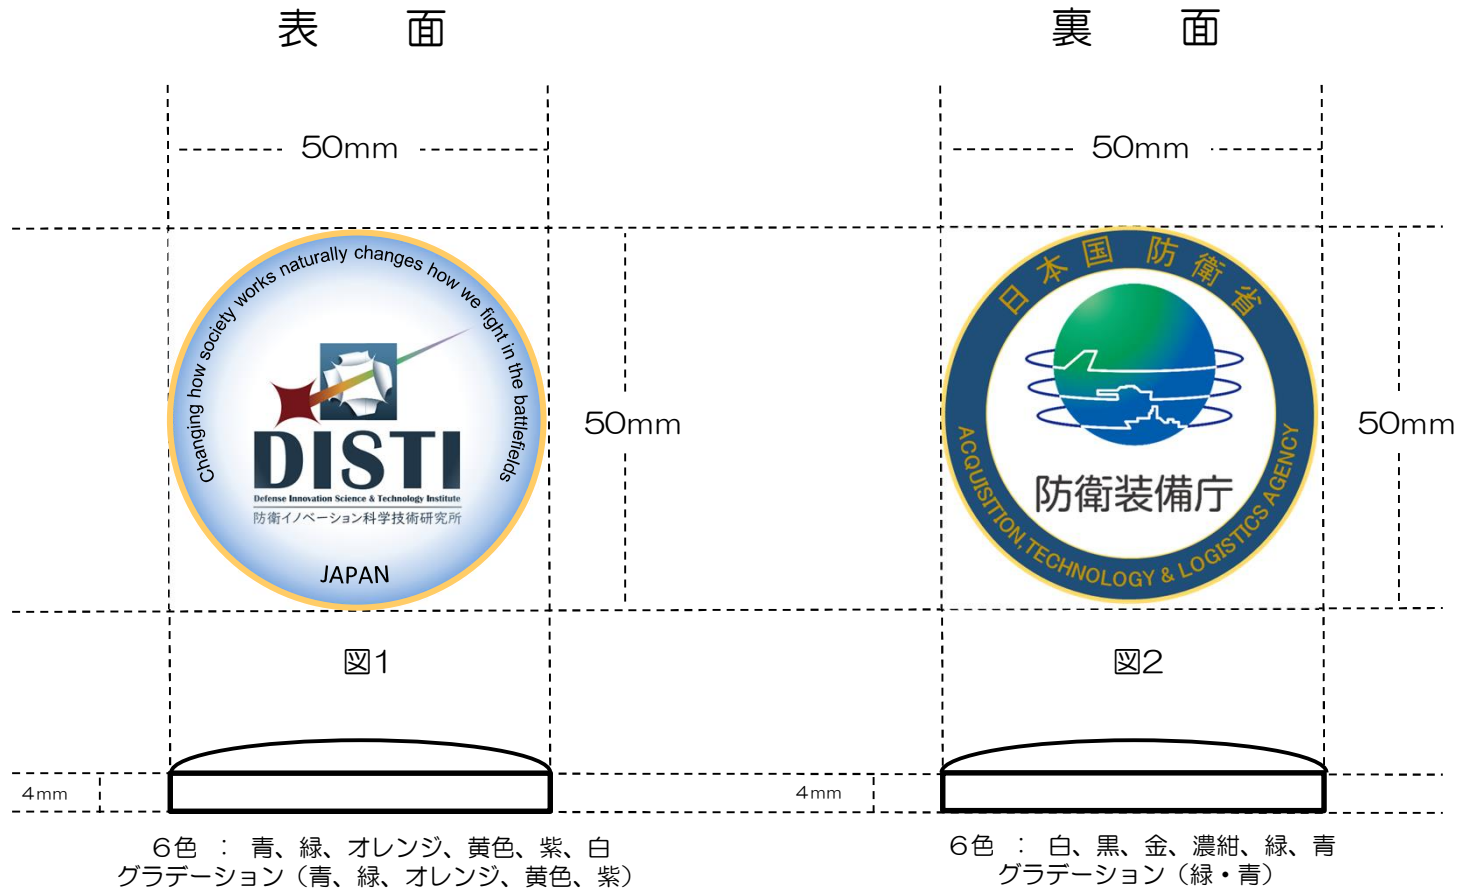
表　面

50mm

Changing how society works naturally changes how we fight in the battlefields

DISTI

Defense Innovation Science & Technology Institute

防衛イノベーション科学技術研究所

JAPAN

50mm

図1

4mm

６色　：　青、緑、オレンジ、黄色、紫、白
グラデーション（青、緑、オレンジ、黄色、紫）

裏　面

50mm

日本国防衛省

防衛装備庁

ACQUISITION,TECHNOLOGY & LOGISTICS AGENCY

50mm

図2

4mm

６色　：　白、黒、金、濃紺、緑、青
グラデーション（緑・青）